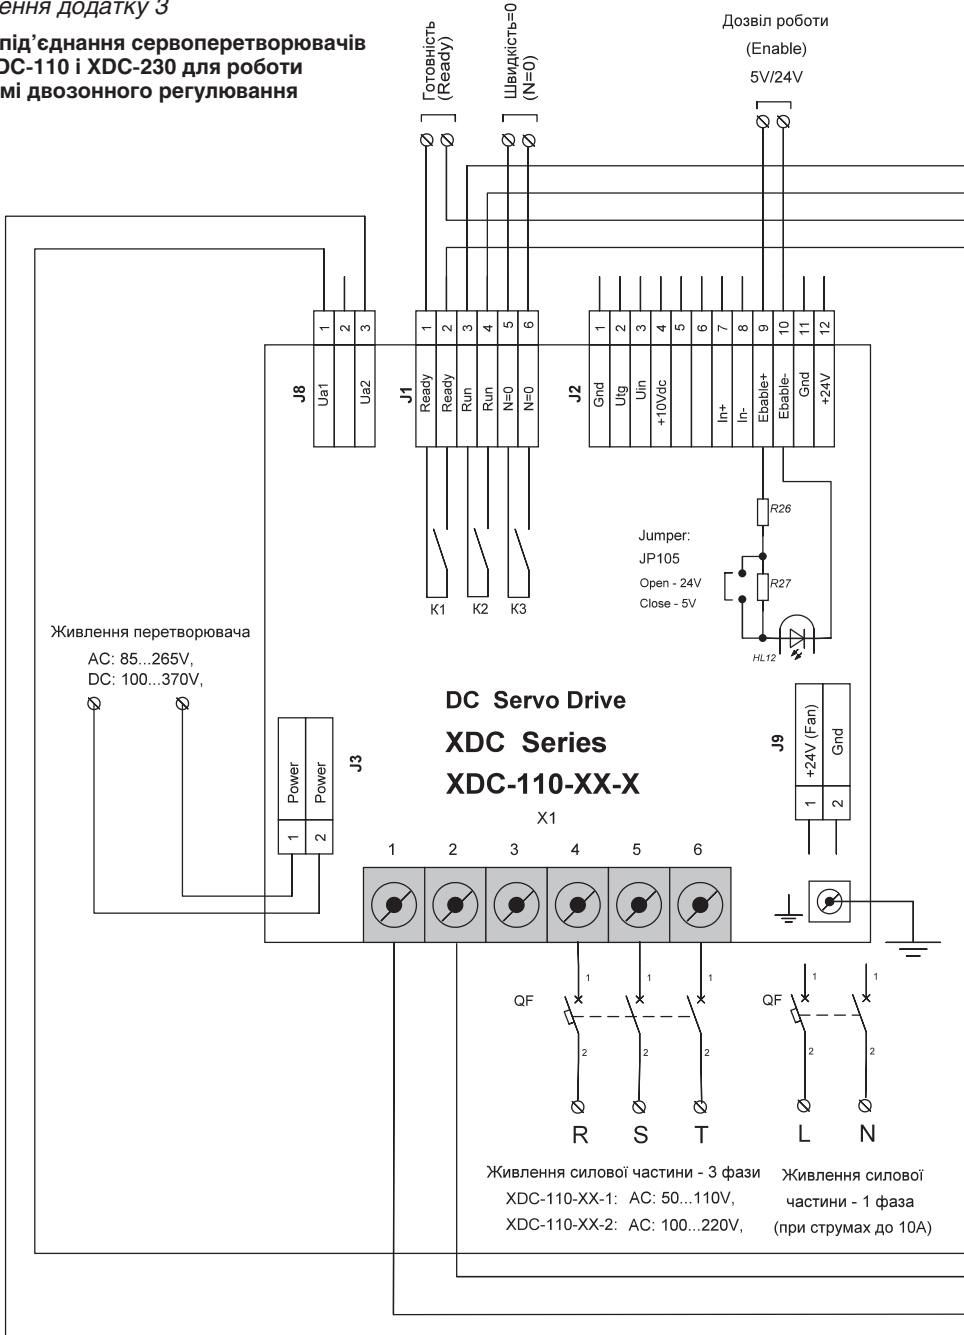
ення додатку 3

під'єднання сервоперетворювачів
DC-110 і XDC-230 для роботи
мі двозонного регулювання

Готовність
(Ready)

Швидкість=0
(N=0)

Дозвіл роботи
(Enable)
5V/24V

J8
1 2 3
Ua1
Ua2

J1
1 2 3 4 5 6
Ready
Ready
Run
Run
N=0
N=0

J2
1 2 3 4 5 6 7 8 9 10 11 12
Gnd
Utg
Uin
+10Vdc
In+
In-
Ebable+
Ebable-
Gnd
+24V

R26

Jumper:
JP105
Open - 24V
Close - 5V

R27

HL12

K1 K2 K3

Живлення перетворювача
AC: 85...265V,
DC: 100...370V,

DC Servo Drive
XDC Series
XDC-110-XX-X

J9
+24V (Fan)
Gnd
1 2

J3
Power
Power
1 2

X1
1 2 3 4 5 6

QF
1 1 1
2 2 2

QF
1 1
2 2

R S T L N

Живлення силової частини - 3 фази
XDC-110-XX-1: AC: 50...110V,
XDC-110-XX-2: AC: 100...220V,

Живлення силової
частини - 1 фаза
(при струмах до 10А)